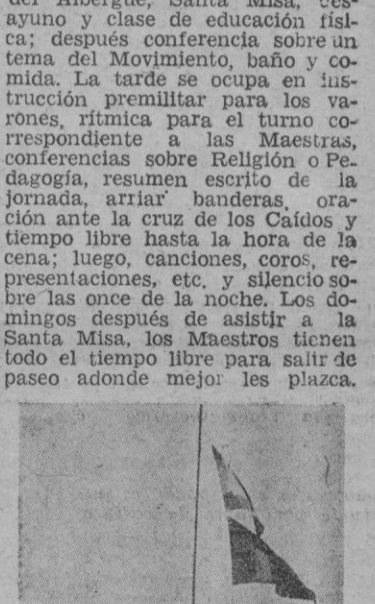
del Albergue, Santa Misa, desayuno y clase de educación física; después conferencia sobre un tema del Movimiento, baño y comida. La tarde se ocupa en instrucción premilitar para los varones, rítmica para el turno correspondiente a las Maestras, conferencias sobre Religión o Pedagogía, resumen escrito de la jornada, arriar banderas, oración ante la cruz de los Caídos y tiempo libre hasta la hora de la cena; luego, canciones, coros, representaciones, etc. y silencio sobre las once de la noche. Los domingos después de asistir a la Santa Misa, los Maestros tienen todo el tiempo libre para salir de paseo adonde mejor les plazca.